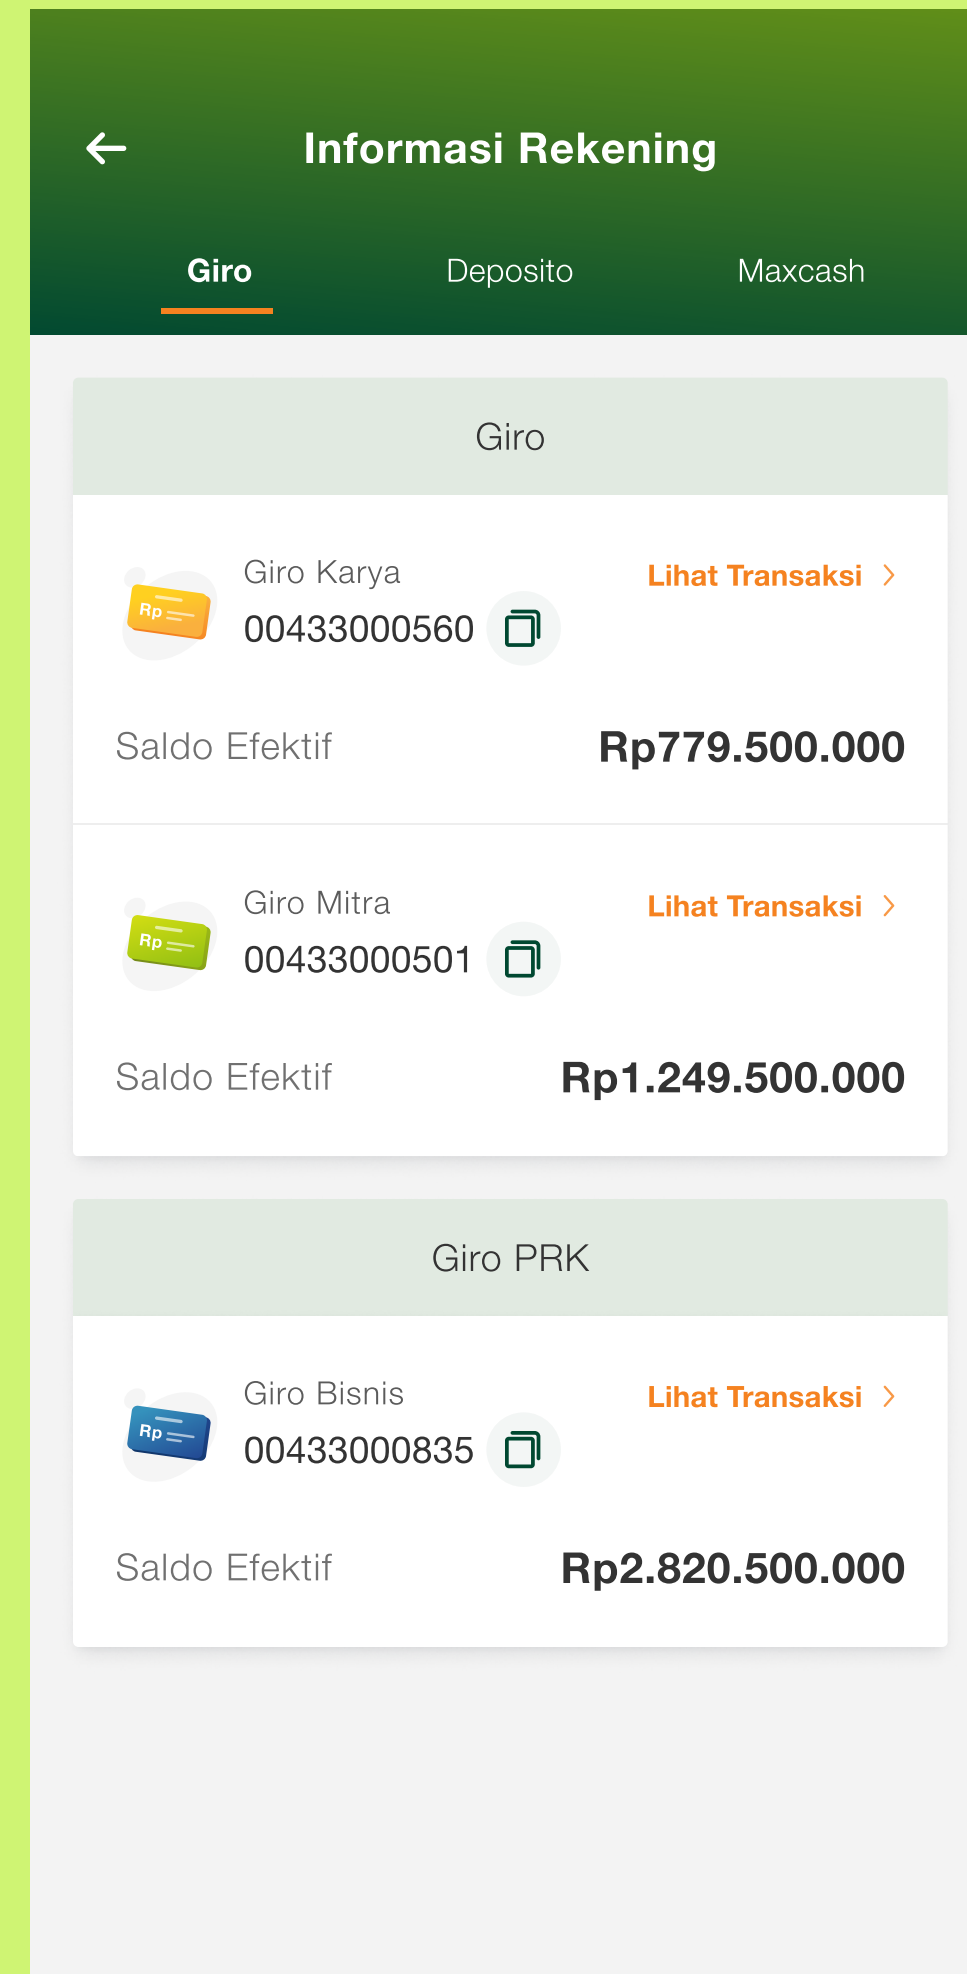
Informasi Rekening

Giro Deposito Maxcash

Giro

Rp
Giro Karya
00433000560
Lihat Transaksi >

Saldo Efektif Rp779.500.000

Rp
Giro Mitra
00433000501
Lihat Transaksi >

Saldo Efektif Rp1.249.500.000

Giro PRK

Rp
Giro Bisnis
00433000835
Lihat Transaksi >

Saldo Efektif Rp2.820.500.000